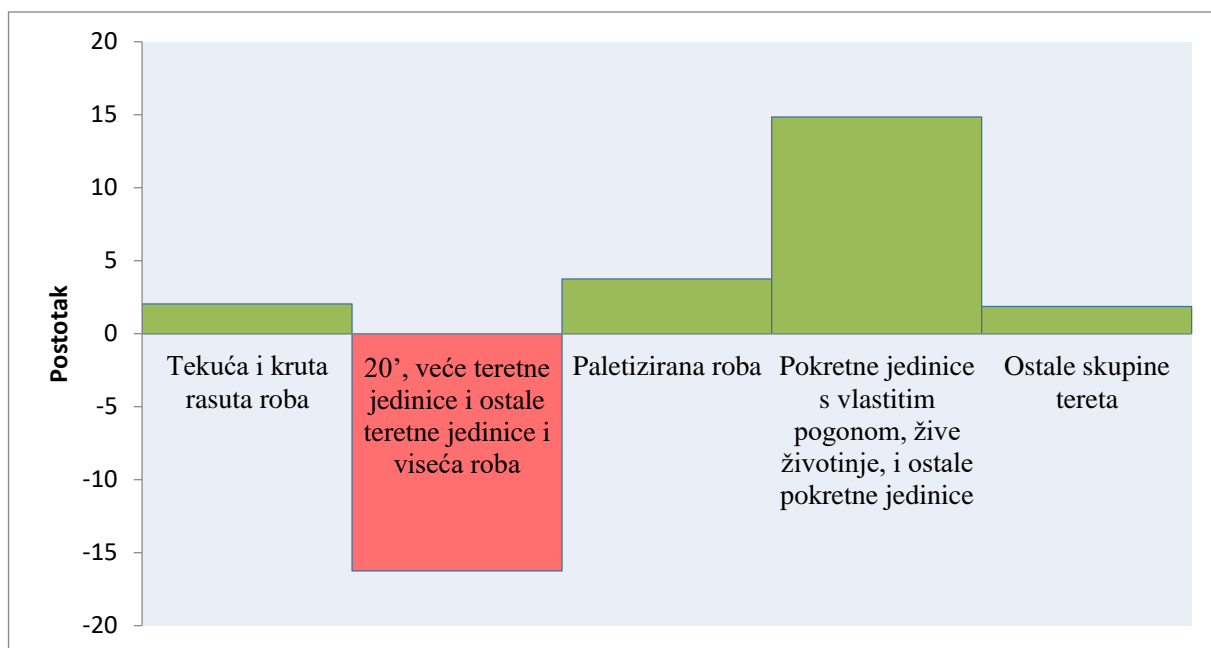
20
15
10
5
0
-5
-10
-15
-20

Postotak

Tekuća i kruta rasuta roba

20', veće teretne jedinice i ostale teretne jedinice i viseća roba

Paletizirana roba

Pokretne jedinice s vlastitim pogonom, žive životinje, i ostale pokretne jedinice

Ostale skupine tereta